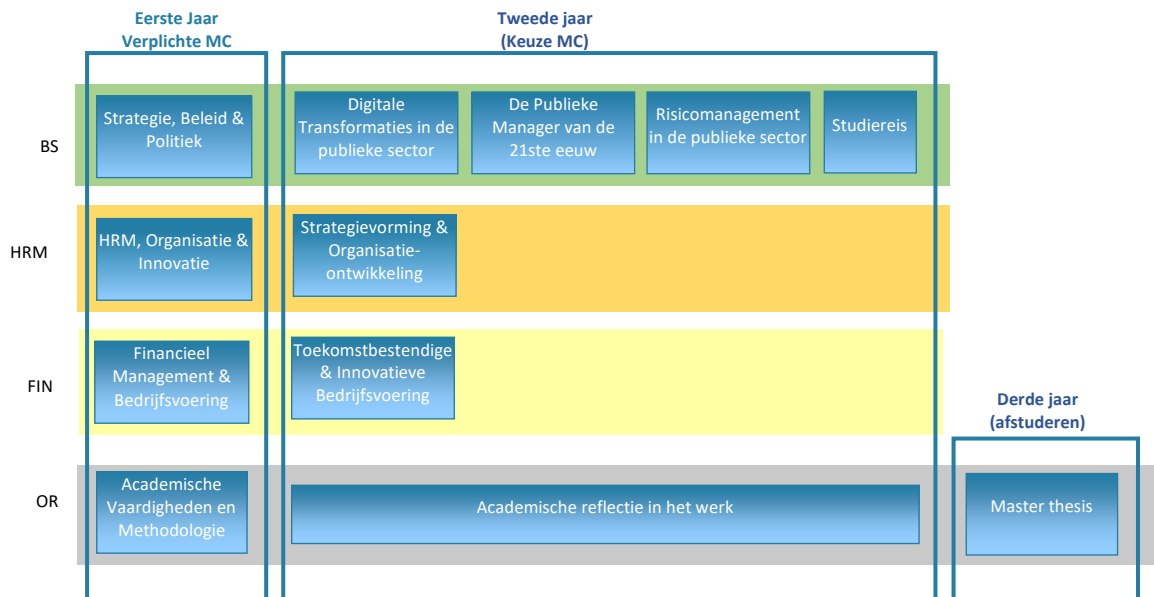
Eerste Jaar
Verplichte MC

Tweede jaar
(Keuze MC)

BS

Strategie, Beleid & Politiek

Digitale Transformaties in de publieke sector

De Publieke Manager van de 21ste eeuw

Risicomanagement in de publieke sector

Studiereis

HRM

HRM, Organisatie & Innovatie

Strategievorming & Organisatieontwikkeling

FIN

Financieel Management & Bedrijfsvoering

Toekomstbestendige & Innovatieve Bedrijfsvoering

Derde jaar
(afstuderen)

OR

Academische Vaardigheden en Methodologie

Academische reflectie in het werk

Master thesis